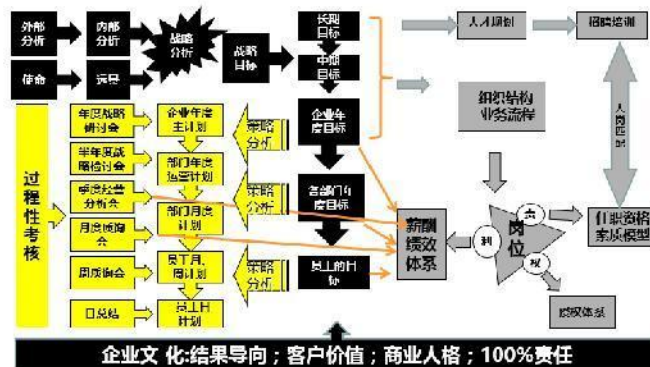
外部分析

内部分析

战略分析

使命

远景

战略目标

长期目标

中期目标

企业年度目标

各部门年度目标

员工的目标

人才规划

招聘培训

组织结构业务流程

人岗匹配

任职资格素质模型

过程性考核

年度战略研讨会

半年度战略检讨会

季度经营分析会

月度质询会

周质询会

日总结

企业年度主计划

部门年度运营计划

部门月度计划

员工月、周计划

员工日计划

策略分析

策略分析

策略分析

薪酬绩效体系

岗位

责

利

权

授权体系

企业文 化:结果导向；客户价值；商业人格；100%责任